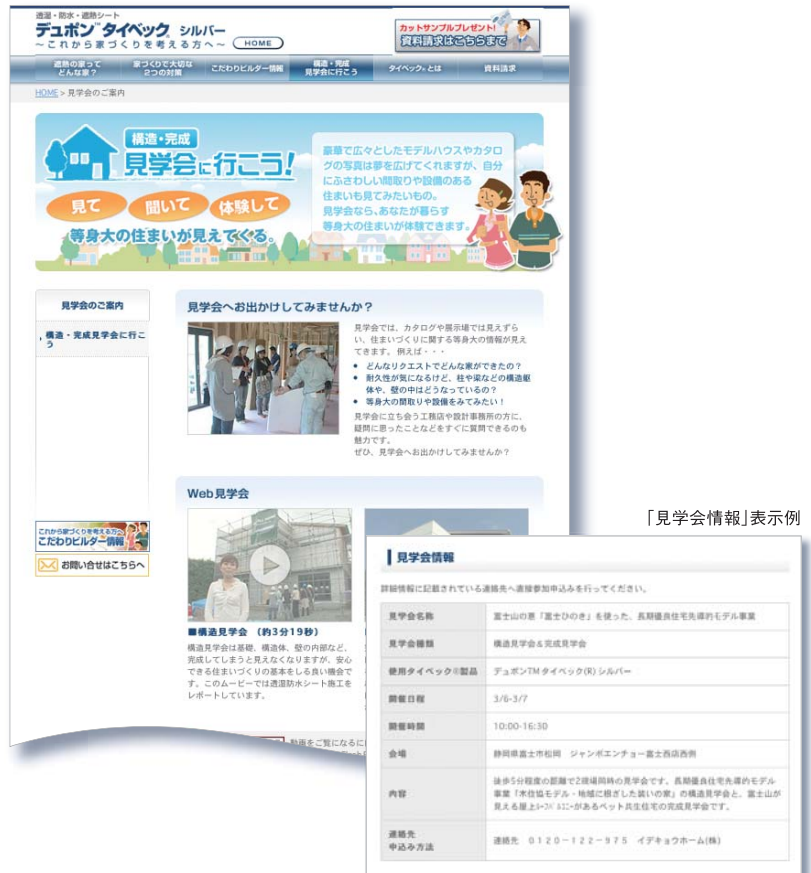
透湿・防水・遮熱シート
デュポン™ タイベック® シルバー
〜これから家づくりを考える方へ〜 HOME

カットサンプルプレゼント!
資料請求はこちらまで

遮熱の家って どんな家? | 家づくりで大切な 2つの対策 | こだわりビルダー情報 | 構造・完成 見学会に行こう | タイベック®とは | 資料請求

HOME > 見学会のご案内

構造・完成
見学会に行こう!
見て 聞いて 体験して
等身大の住まいが見えてくる。

豪華で広々としたモデルハウスやカタログの写真は夢を広げてくれますが、自分にふさわしい間取りや設備のある住まいも見てみたいもの。見学会なら、あなたが暮らす等身大の住まいが体験できます。

見学会のご案内
構造・完成見学会に行こう

これから家づくりを考える方へ こだわりビルダー情報
お問い合せはこちらへ

見学会へお出かけしてみませんか?

見学会では、カタログや展示場では見えずらい、住まいづくりに関する等身大の情報が見えてきます。例えば・・・
● どんなリクエストでどんな家ができたの?
● 耐久性が気になるけど、柱や梁などの構造躯体や、壁の中はどうなっているの?
● 等身大の間取りや設備をみてみたい!
見学会に立ち会う工務店や設計事務所の方に、疑問に思ったことなどをすぐに質問できるのも魅力です。
ぜひ、見学会へお出かけしてみませんか?

Web見学会

■構造見学会 (約3分19秒)
構造見学会は基礎、構造体、壁の内部など、完成してしまうと見えなくなりますが、安心できる住まいづくりの基本をしる良い機会です。このムービーでは透湿防水シート施工をレポートしています。

動画をご覧になるに

「見学会情報」表示例

見学会情報
詳細情報に記載されている連絡先へ直接参加申込みを行ってください。

| 見学会名称 | 富士山の恵「富士ひのき」を使った、長期優良住宅先導的モデル事業 |
|---|---|
| 見学会種類 | 構造見学会&完成見学会 |
| 使用タイベック®製品 | デュポンTM タイベック(R) シルバー |
| 開催日程 | 3/6-3/7 |
| 開催時間 | 10:00-16:30 |
| 会場 | 静岡県富士市松岡 ジャンボエンチョー富士西店西側 |
| 内容 | 徒歩5分程度の距離で2現場同時の見学会です。長期優良住宅先導的モデル事業「木住協モデル・地域に根ざした装いの家」の構造見学会と、富士山が見える屋上ルーフバルコニーがあるペット共生住宅の完成見学会です。 |
| 連絡先 申込み方法 | 連絡先 0120-122-975 イデキョウホーム(株) |